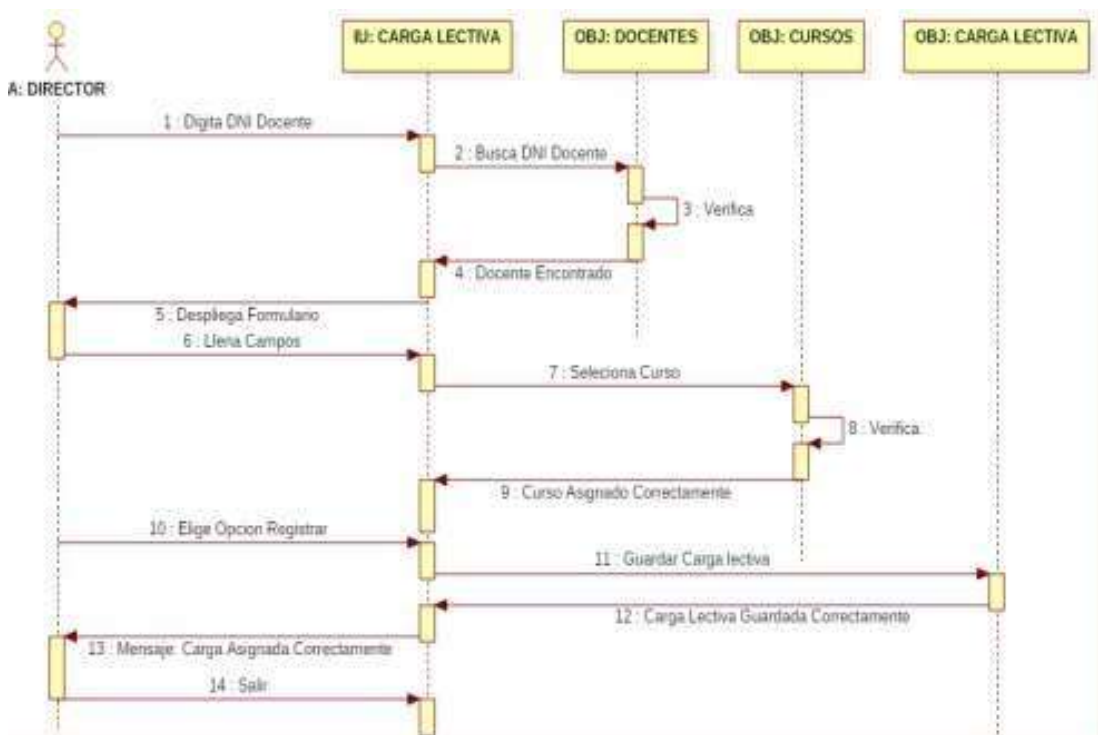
A: DIRECTOR

IU: CARGA LECTIVA

OBJ: DOCENTES

OBJ: CURSOS

OBJ: CARGA LECTIVA

1 : Digita DNI Docente

2 : Busca DNI Docente

3 : Verifica

4 : Docente Encontrado

5 : Despliega Formulario

6 : Llena Campos

7 : Selecciona Curso

8 : Verifica

9 : Curso Asignado Correctamente

10 : Elige Opcion Registrar

11 : Guardar Carga lectiva

12 : Carga Lectiva Guardada Correctamente

13 : Mensaje: Carga Asignada Correctamente

14 : Salir